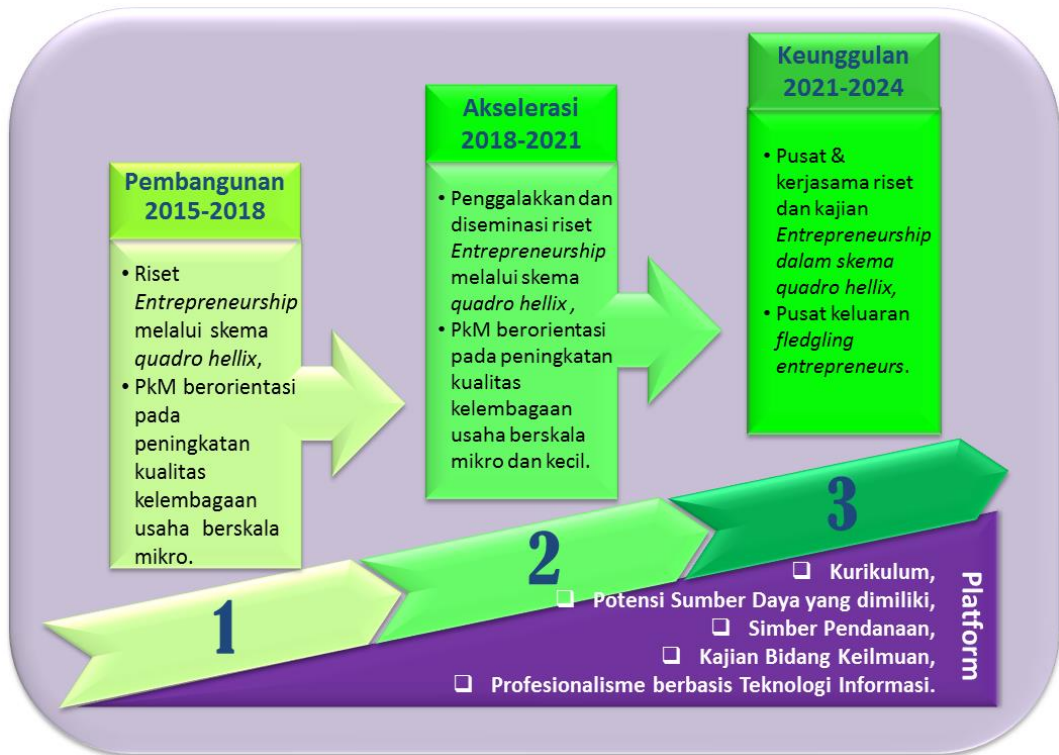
Pembangunan 2015-2018

• Riset Entrepreneurship melalui skema quadro hellix,
• PkM berorientasi pada peningkatan kualitas kelembagaan usaha berskala mikro.

Akselerasi 2018-2021

• Penggalakkan dan diseminasi riset Entrepreneurship melalui skema quadro hellix ,
• PkM berorientasi pada peningkatan kualitas kelembagaan usaha berskala mikro dan kecil.

Keunggulan 2021-2024

• Pusat & kerjasama riset dan kajian Entrepreneurship dalam skema quadro hellix,
• Pusat keluaran fledgling entrepreneurs.

1

2

3

❑ Kurikulum,
❑ Potensi Sumber Daya yang dimiliki,
❑ Simber Pendanaan,
❑ Kajian Bidang Keilmuan,
❑ Profesionalisme berbasis Teknologi Informasi.

Platform